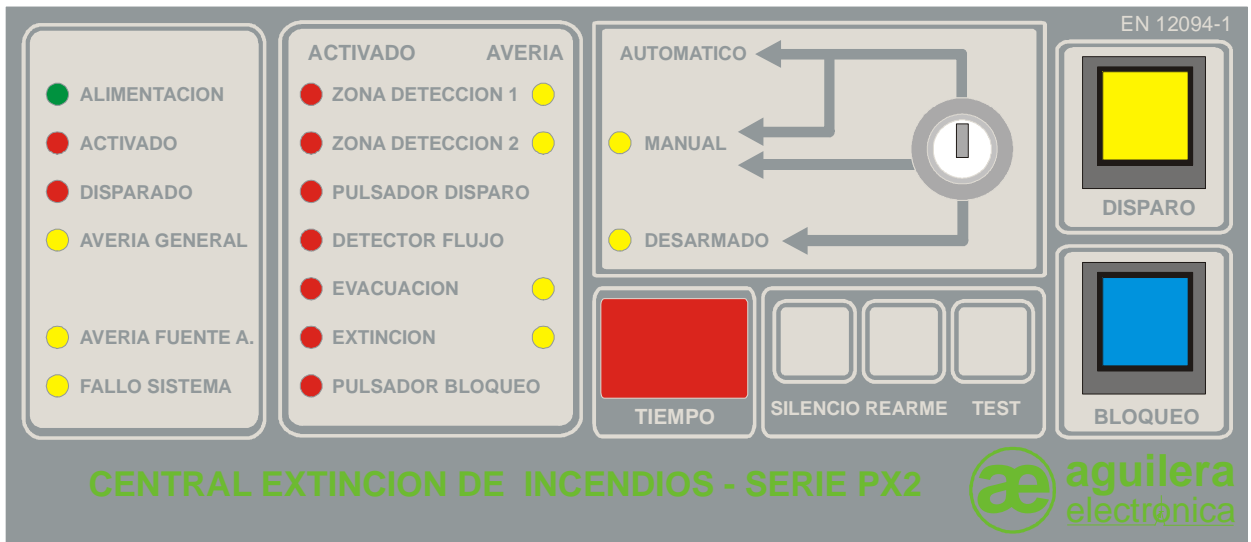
EN 12094-1

ALIMENTACION
ACTIVADO
DISPARADO
AVERIA GENERAL
AVERIA FUENTE A.
FALLO SISTEMA

ACTIVADO AVERIA
ZONA DETECCION 1
ZONA DETECCION 2
PULSADOR DISPARO
DETECTOR FLUJO
EVACUACION
EXTINCION
PULSADOR BLOQUEO

AUTOMATICO
MANUAL
DESARMADO

DISPARO

BLOQUEO

TIEMPO

SILENCIO REARME TEST

CENTRAL EXTINCION DE INCENDIOS - SERIE PX2

ae aguilera electronica